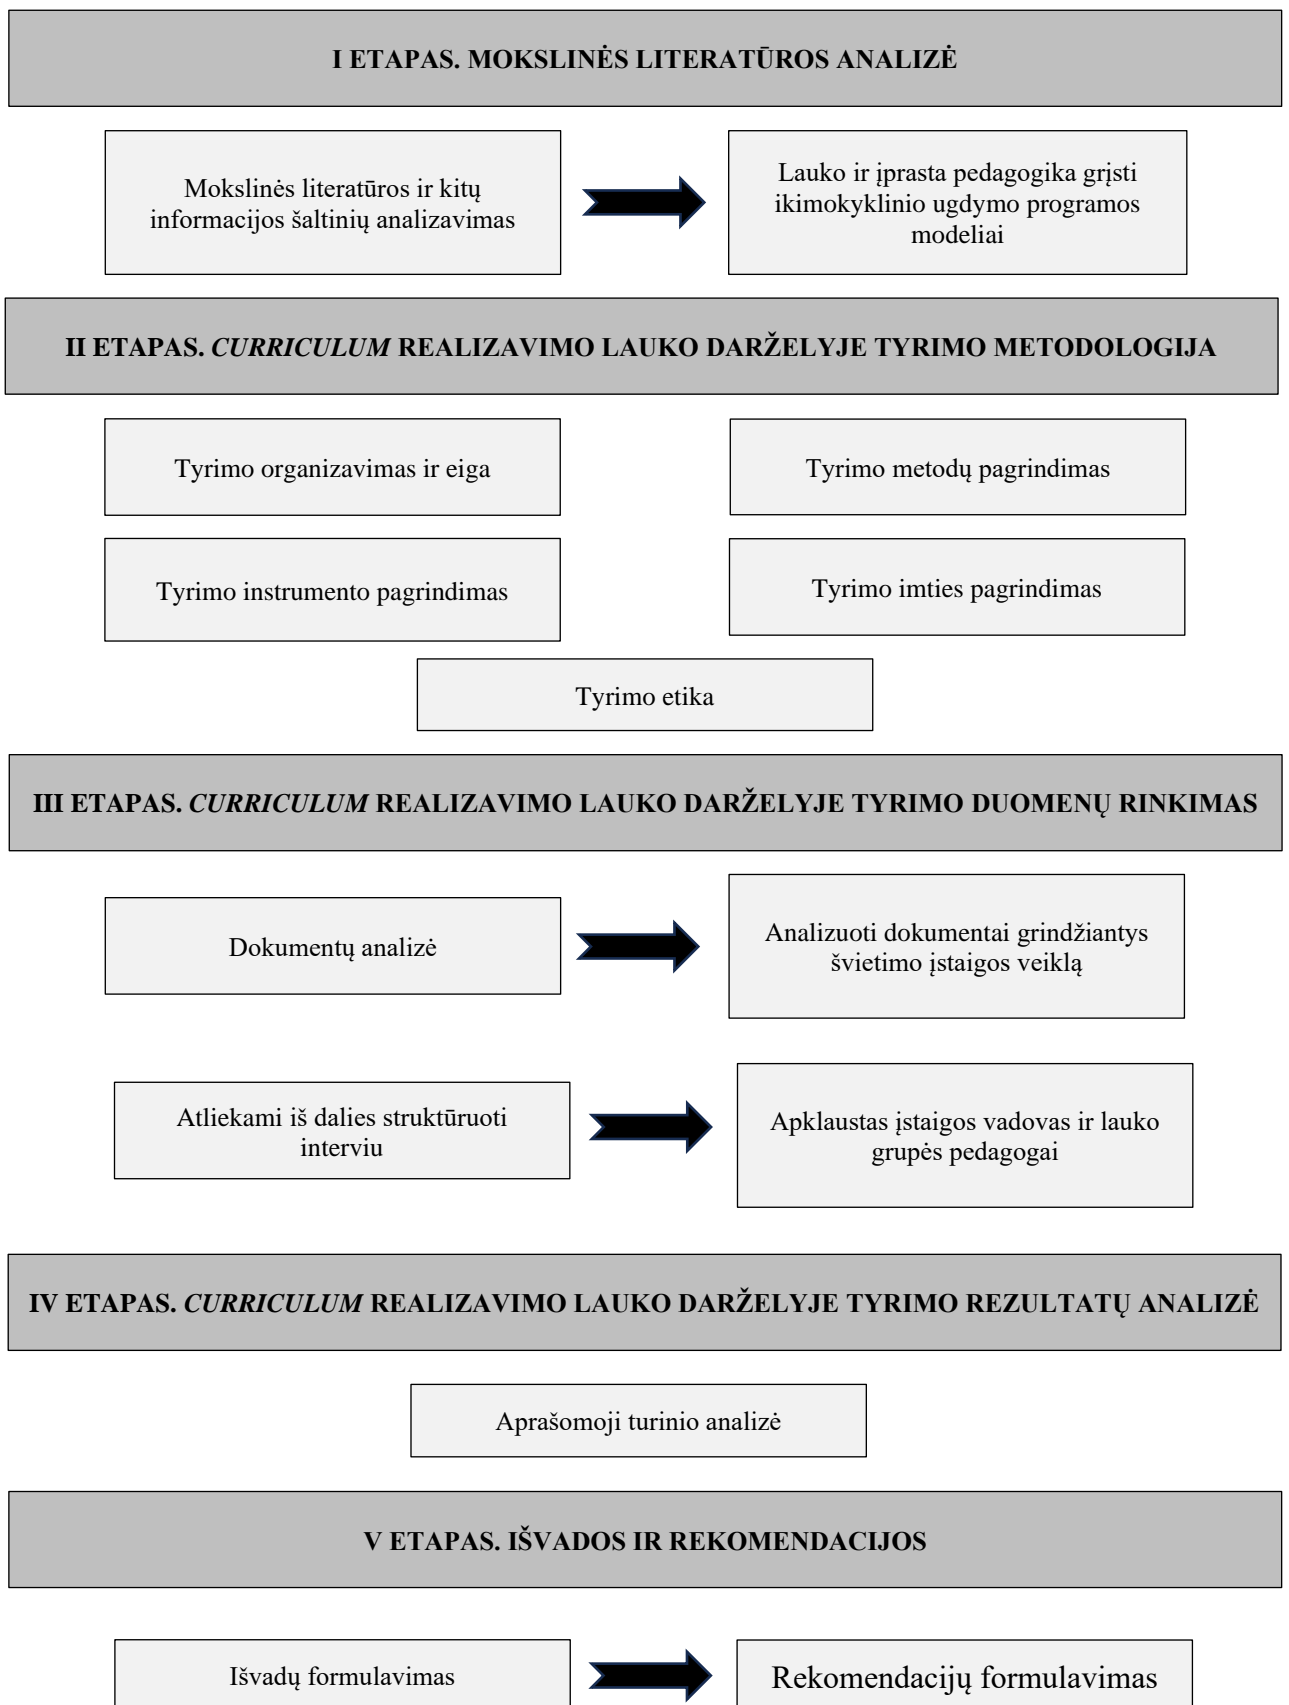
I ETAPAS. MOKSLINĖS LITERATŪROS ANALIZĖ

Mokslinės literatūros ir kitų informacijos šaltinių analizavimas

Lauko ir įprasta pedagogika grįsti ikimokyklinio ugdymo programos modeliai

II ETAPAS. *CURRICULUM* REALIZAVIMO LAUKO DARŽELYJE TYRIMO METODOLOGIJA

Tyrimo organizavimas ir eiga

Tyrimo metodų pagrindimas

Tyrimo instrumento pagrindimas

Tyrimo imties pagrindimas

Tyrimo etika

III ETAPAS. *CURRICULUM* REALIZAVIMO LAUKO DARŽELYJE TYRIMO DUOMENŲ RINKIMAS

Dokumentų analizė

Analizuoti dokumentai grindžiantys švietimo įstaigos veiklą

Atliekami iš dalies struktūruoti interviu

Apklaustas įstaigos vadovas ir lauko grupės pedagogai

IV ETAPAS. *CURRICULUM* REALIZAVIMO LAUKO DARŽELYJE TYRIMO REZULTATŲ ANALIZĖ

Aprašomoji turinio analizė

V ETAPAS. IŠVADOS IR REKOMENDACIJOS

Išvadų formulavimas

Rekomendacijų formulavimas